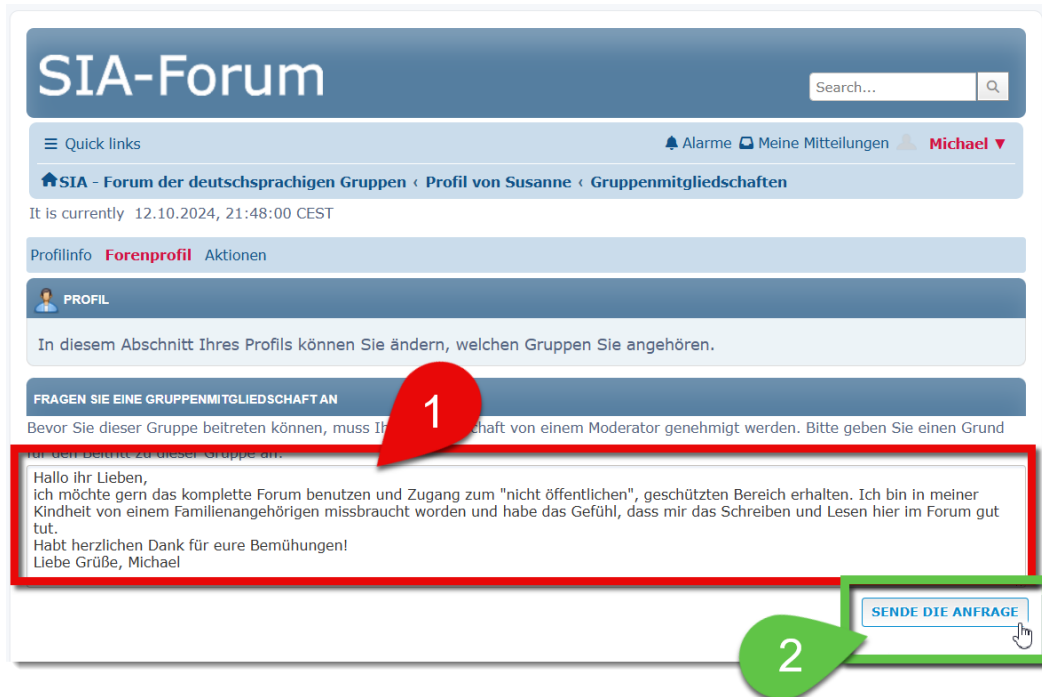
SIA-Forum

Search…

Quick links

Alarme Meine Mitteilungen Michael

SIA - Forum der deutschsprachigen Gruppen ‹ Profil von Susanne ‹ Gruppenmitgliedschaften

It is currently 12.10.2024, 21:48:00 CEST

Profilinfo Forenprofil Aktionen

PROFIL

In diesem Abschnitt Ihres Profils können Sie ändern, welchen Gruppen Sie angehören.

FRAGEN SIE EINE GRUPPENMITGLIEDSCHAFT AN

1

Bevor Sie dieser Gruppe beitreten können, muss Ih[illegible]chaft von einem Moderator genehmigt werden. Bitte geben Sie einen Grund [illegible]

Hallo ihr Lieben,
ich möchte gern das komplette Forum benutzen und Zugang zum "nicht öffentlichen", geschützten Bereich erhalten. Ich bin in meiner Kindheit von einem Familienangehörigen missbraucht worden und habe das Gefühl, dass mir das Schreiben und Lesen hier im Forum gut tut.
Habt herzlichen Dank für eure Bemühungen!
Liebe Grüße, Michael

SENDE DIE ANFRAGE

2